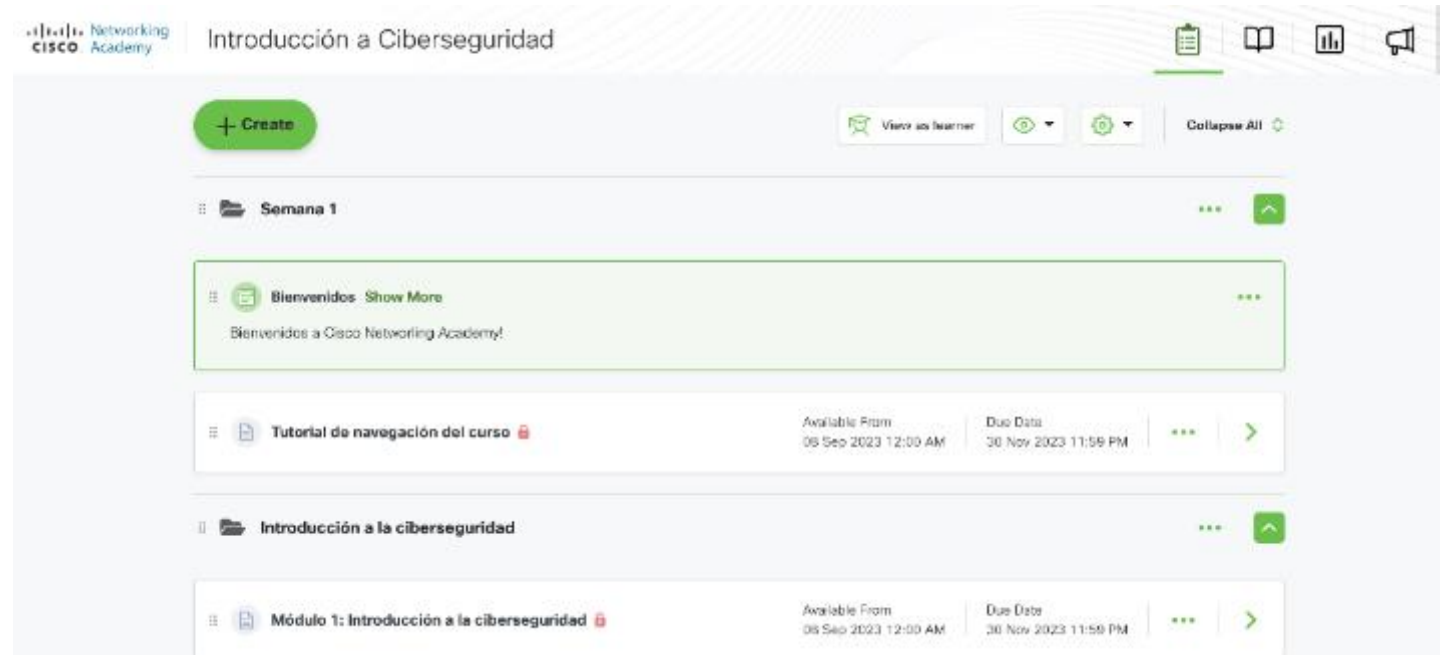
cisco Networking Academy

Introducción a Ciberseguridad

+ Create

View as learner

Collapse All

Semana 1

Bienvenidos Show More

Bienvenidos a Cisco Networking Academy!

Tutorial de navegación del curso

Available From
06 Sep 2023 12:00 AM

Due Date
30 Nov 2023 11:59 PM

Introducción a la ciberseguridad

Módulo 1: Introducción a la ciberseguridad

Available From
06 Sep 2023 12:00 AM

Due Date
30 Nov 2023 11:59 PM